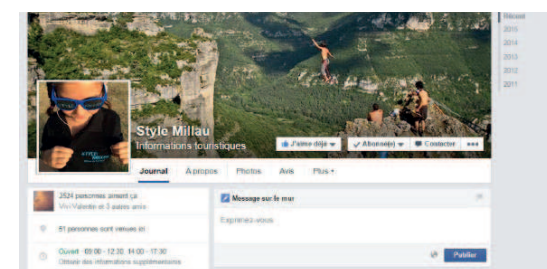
Récent
2015
2014
2013
2012
2011

Style Millau
Informations touristiques

J'aime déjà
Abonné(e)
Contacter
•••

Journal
À propos
Photos
Avis
Plus

2524 personnes aiment ça
Vivi Valente et 3 autres amis

91 personnes sont venues ici

Ouvert · 09:00 - 12:30, 14:00 - 17:30
Obtenir des informations supplémentaires

Message sur le mur

Exprimez-vous

Publier